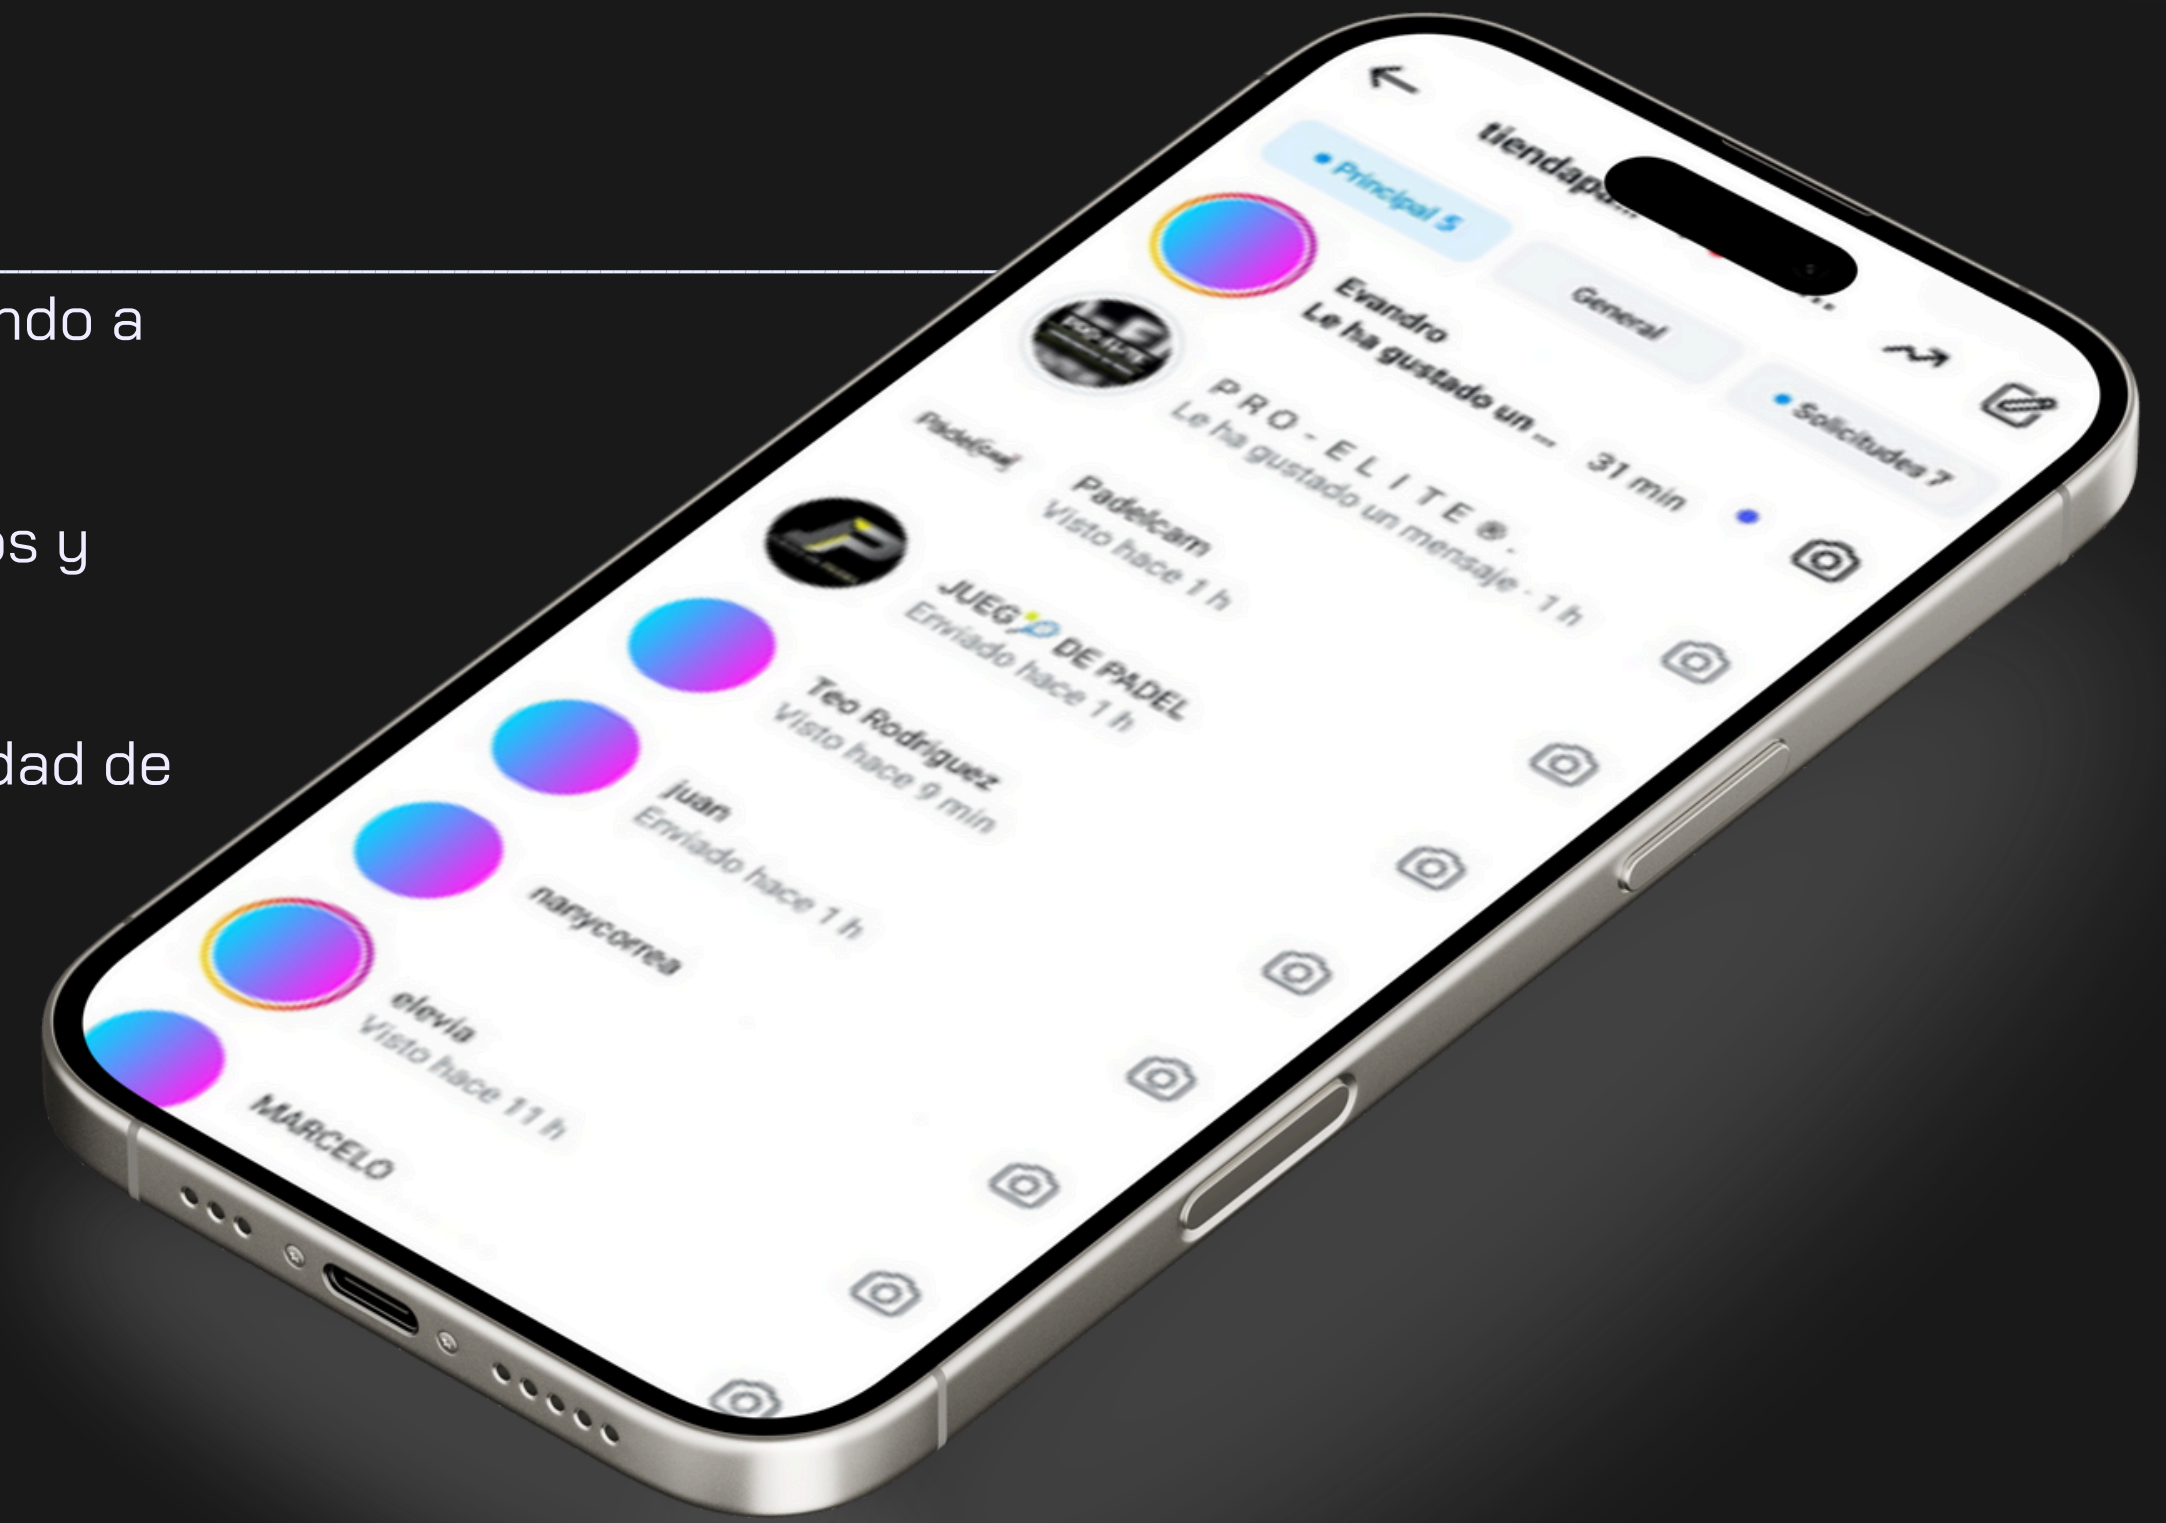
ndo a

os y

dad de

tiendapa...

• Principal 5

General

• Solicitudes 7

Evandro
Le ha gustado un ... 31 min

PRO-ELITE®.
Le ha gustado un mensaje · 1 h

Padelcam

Padelcam
Visto hace 1 h

JUEGO DE PADEL
Enviado hace 1 h

Teo Rodriguez
Visto hace 9 min

juan
Enviado hace 1 h

nanycorrea

elevia
Visto hace 11 h

MARCELO